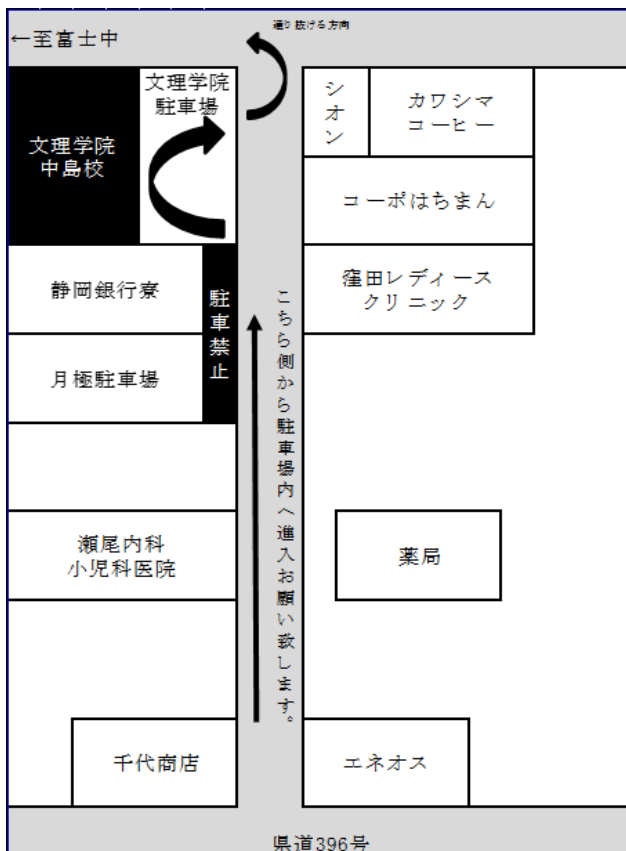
←至富士中

通り抜ける方向

文理学院
駐車場

文理学院
中島校

シオン

カワシマ
コーヒー

コーポはちまん

静岡銀行寮

駐車禁止

窪田レディース
クリニック

こちら側から駐車場内へ進入お願い致します。

月極駐車場

瀬尾内科
小児科医院

薬局

千代商店

エネオス

県道396号